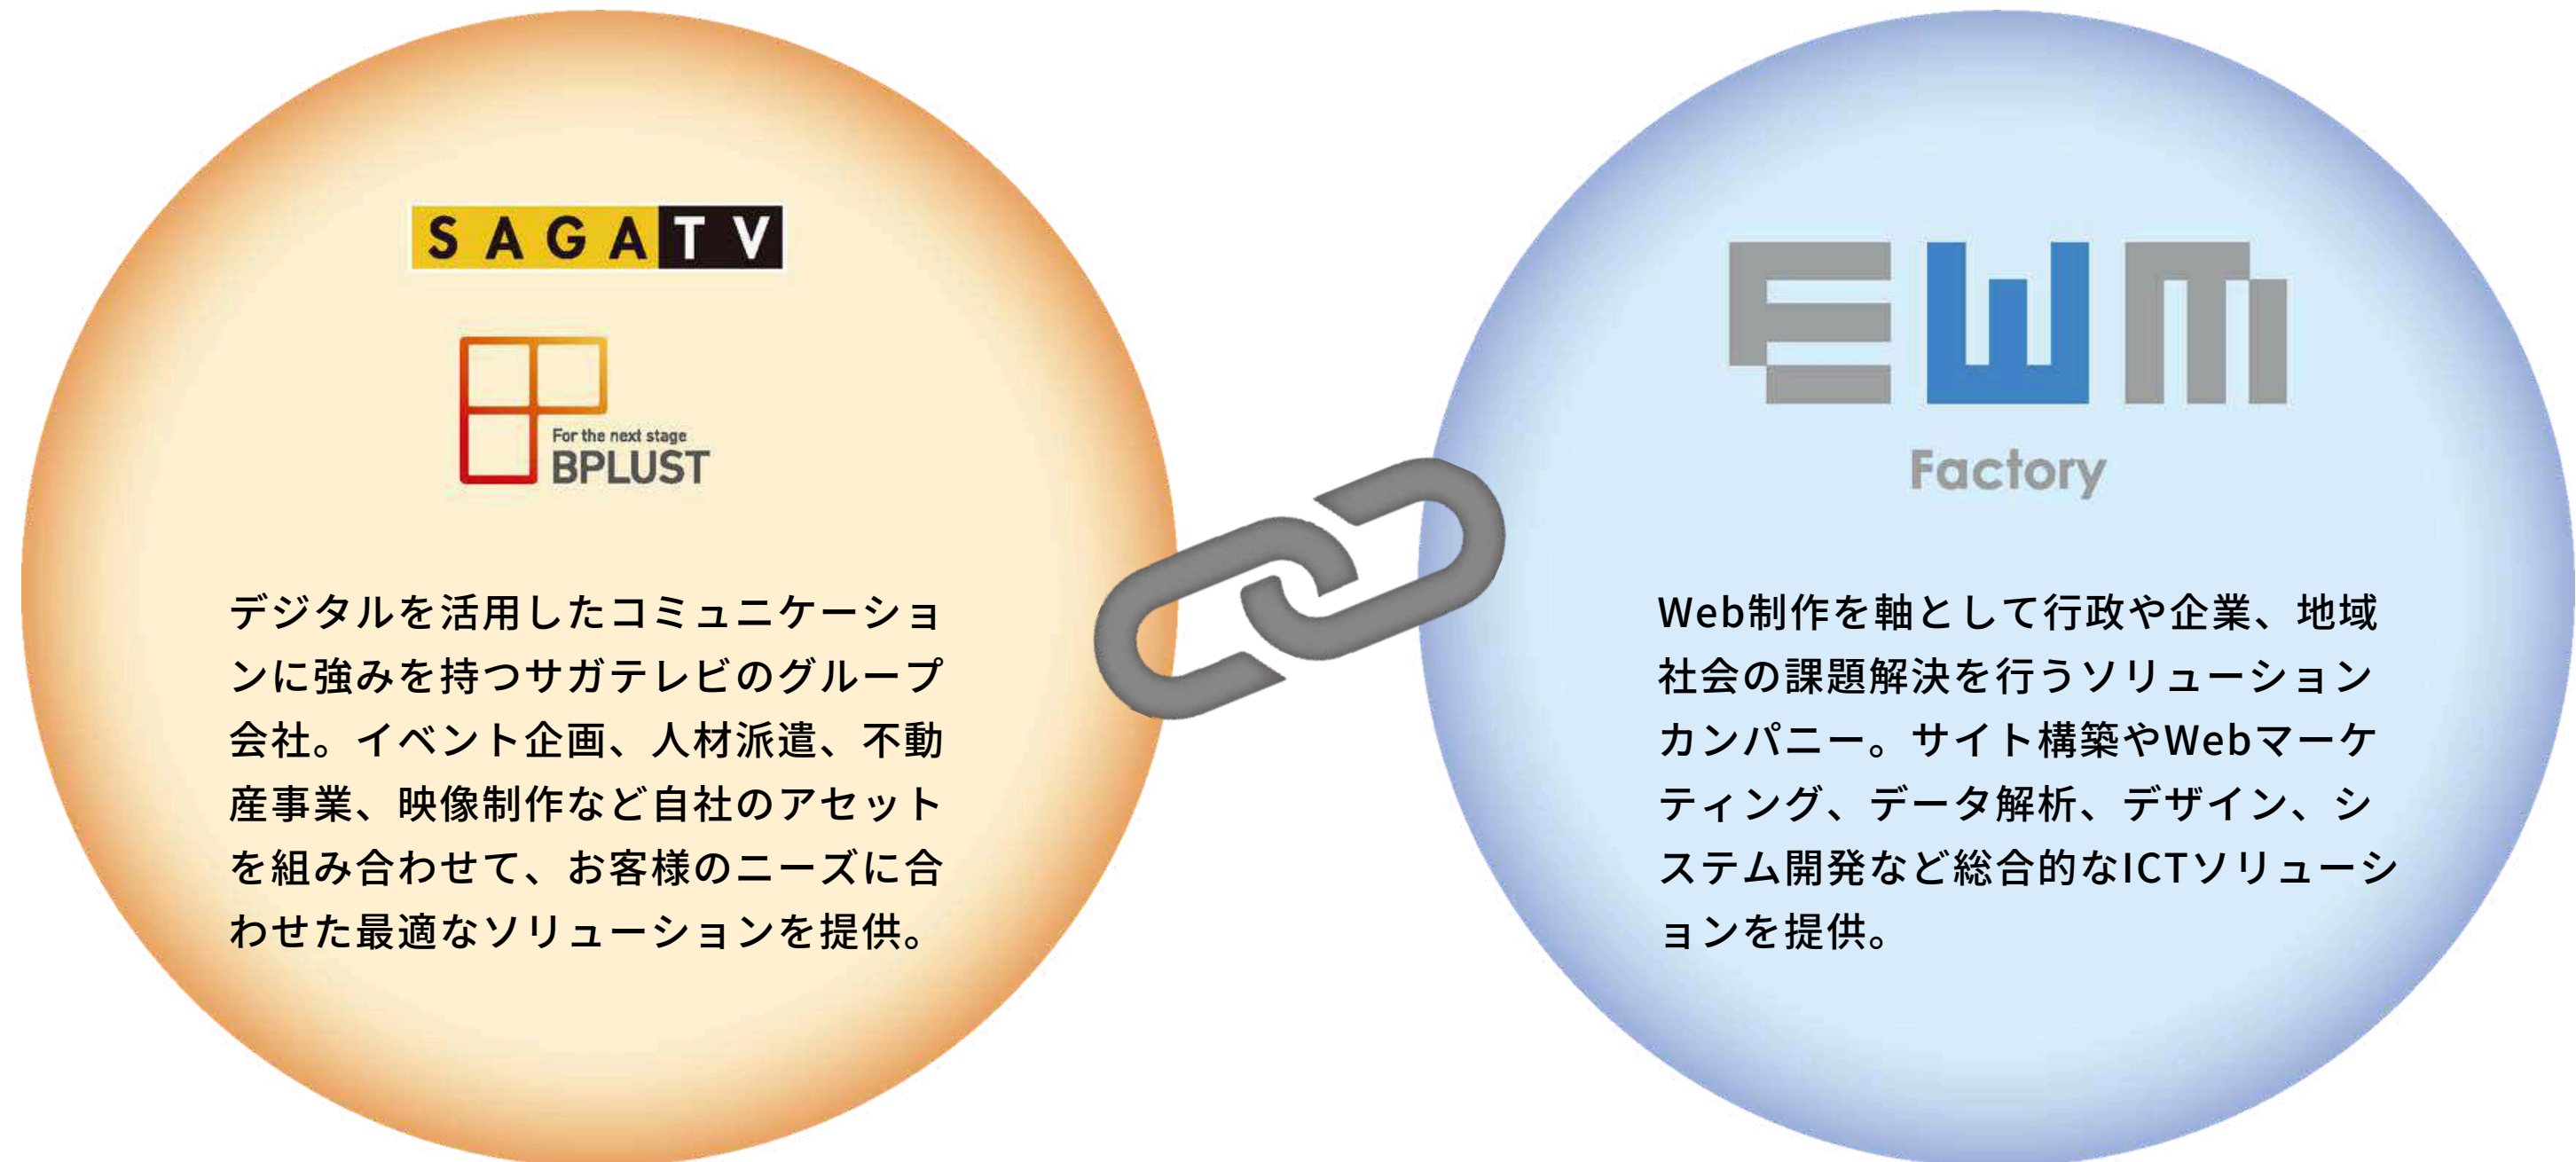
SAGATV

For the next stage
BPLUST

デジタルを活用したコミュニケーションに強みを持つサガテレビのグループ会社。イベント企画、人材派遣、不動産事業、映像制作など自社のアセットを組み合わせて、お客様のニーズに合わせた最適なソリューションを提供。

EWM
Factory

Web制作を軸として行政や企業、地域社会の課題解決を行うソリューションカンパニー。サイト構築やWebマーケティング、データ解析、デザイン、システム開発など総合的なICTソリューションを提供。